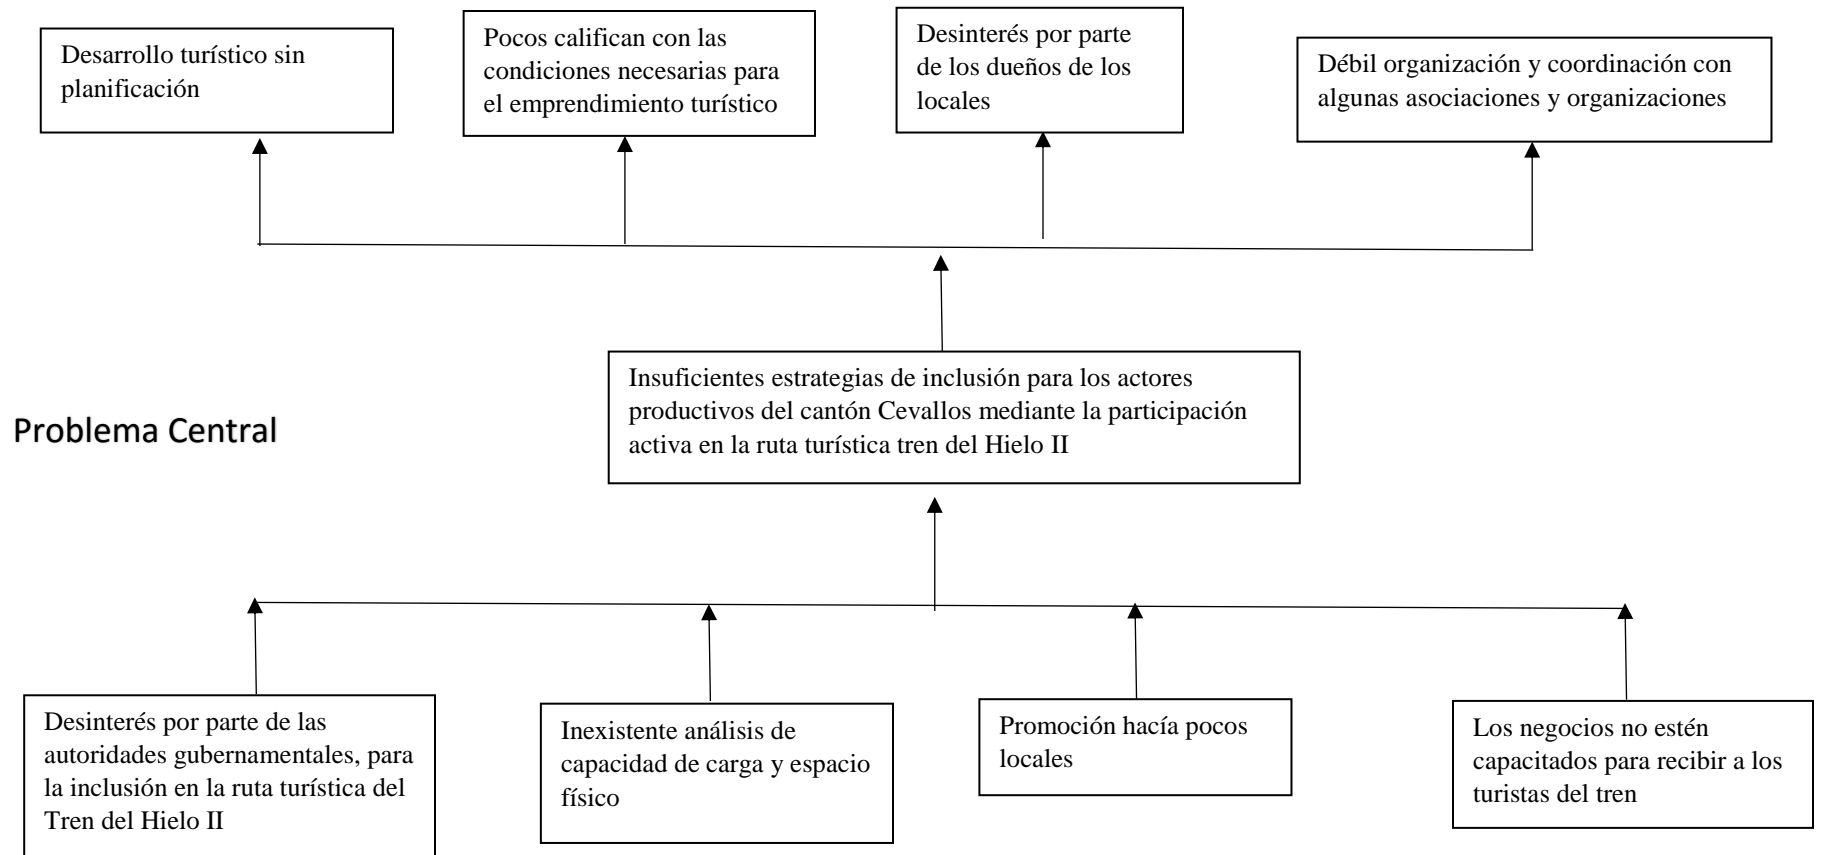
Desarrollo turístico sin planificación

Pocos califican con las condiciones necesarias para el emprendimiento turístico

Desinterés por parte de los dueños de los locales

Débil organización y coordinación con algunas asociaciones y organizaciones

Problema Central

Insuficientes estrategias de inclusión para los actores productivos del cantón Cevallos mediante la participación activa en la ruta turística tren del Hielo II

Desinterés por parte de las autoridades gubernamentales, para la inclusión en la ruta turística del Tren del Hielo II

Inexistente análisis de capacidad de carga y espacio físico

Promoción hacía pocos locales

Los negocios no estén capacitados para recibir a los turistas del tren